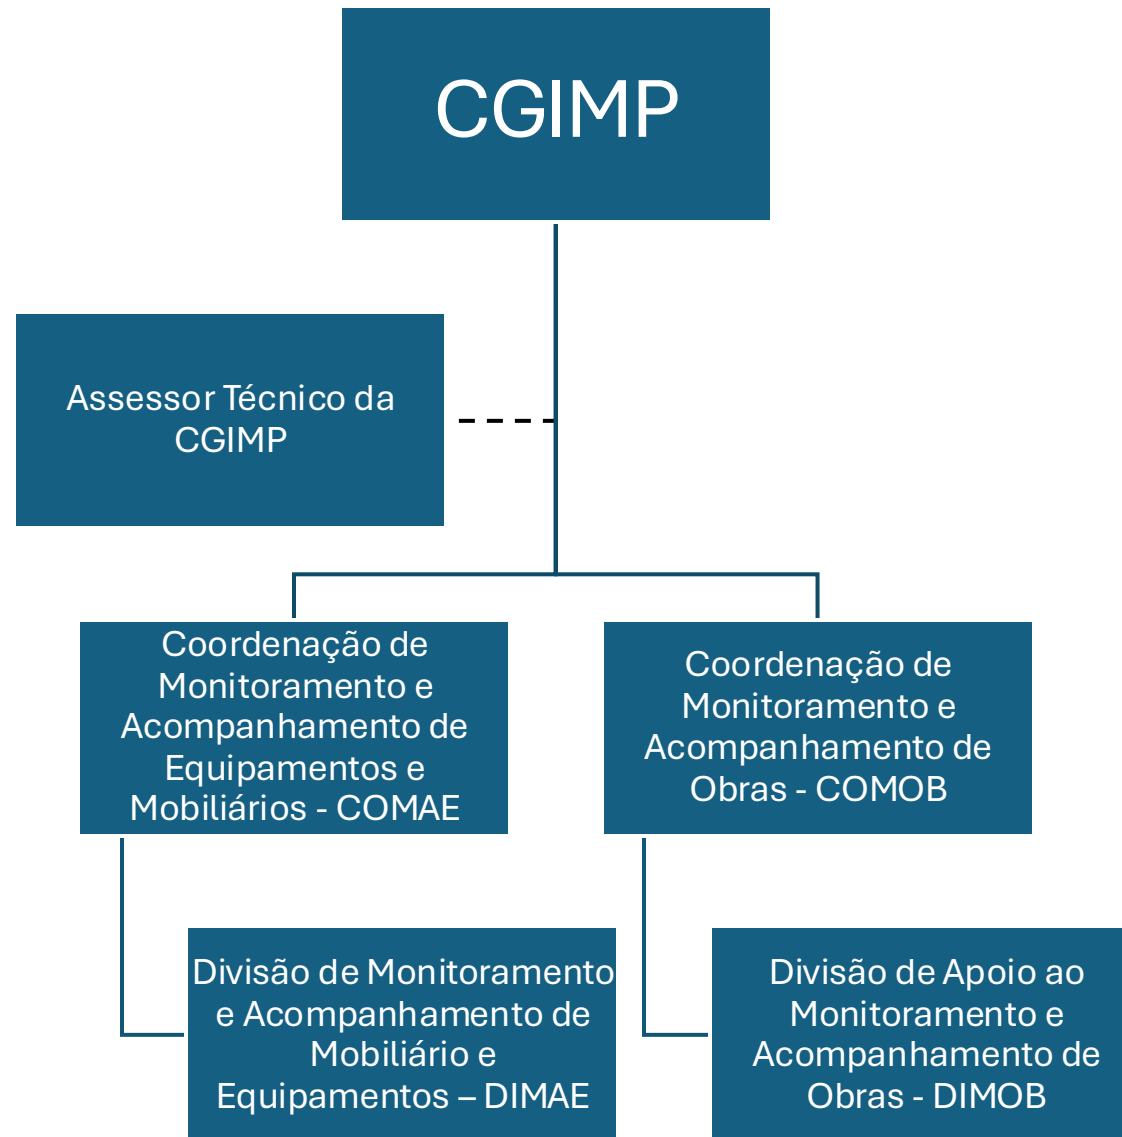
CGIMP

Assessor Técnico da CGIMP

Coordenação de Monitoramento e Acompanhamento de Equipamentos e Mobiliários - COMAE

Coordenação de Monitoramento e Acompanhamento de Obras - COMOB

Divisão de Monitoramento e Acompanhamento de Mobiliário e Equipamentos – DIMAE

Divisão de Apoio ao Monitoramento e Acompanhamento de Obras - DIMOB